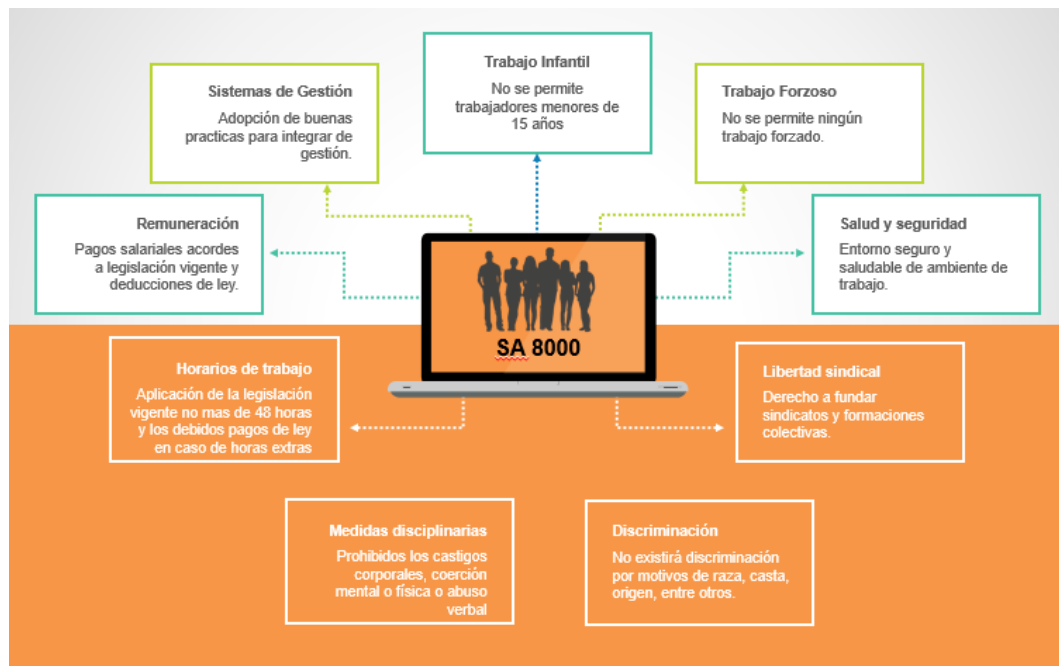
Trabajo Infantil
No se permite trabajadores menores de 15 años

Sistemas de Gestión
Adopción de buenas practicas para integrar de gestión.

Trabajo Forzoso
No se permite ningún trabajo forzado.

Remuneración
Pagos salariales acordes a legislación vigente y deducciones de ley.

Salud y seguridad
Entorno seguro y saludable de ambiente de trabajo.

SA 8000

Horarios de trabajo
Aplicación de la legislación vigente no mas de 48 horas y los debidos pagos de ley en caso de horas extras

Libertad sindical
Derecho a fundar sindicatos y formaciones colectivas.

Medidas disciplinarias
Prohibidos los castigos corporales, coerción mental o física o abuso verbal

Discriminación
No existirá discriminación por motivos de raza, casta, origen, entre otros.